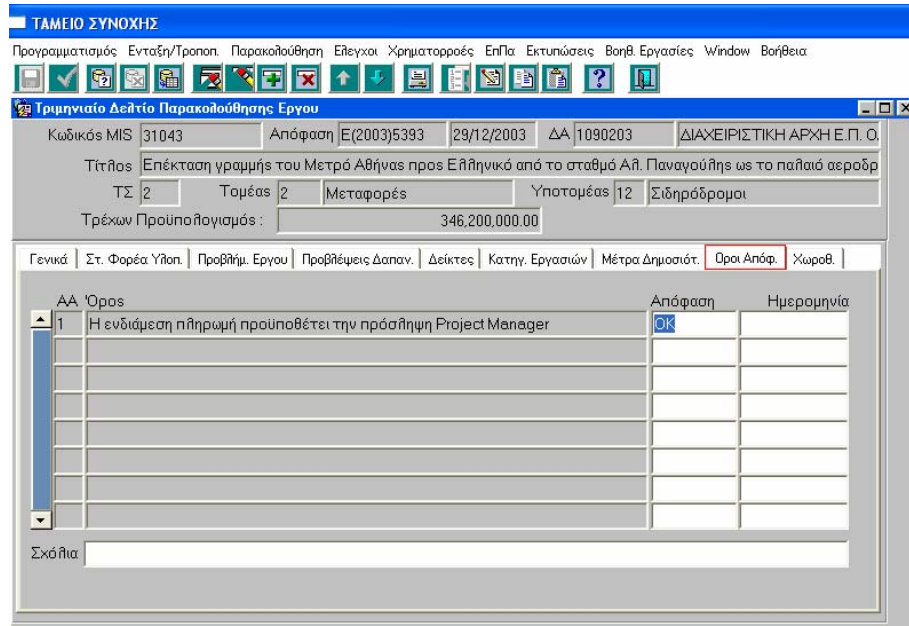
ΤΑΜΕΙΟ ΣΥΝΟΧΗΣ

Προγραμματισμός Ενταξη/Τροποπ. Παρακολούθηση Ελεγχοι Χρηματορροές ΕπΠα Εκτυπώσεις Βοηθ. Εργασίες Window Βοήθεια

Τριμηνιαίο Δελτίο Παρακολούθησης Εργου

Κωδικός MIS 31043 Απόφαση E(2003)5393 29/12/2003 ΔΑ 1090203 ΔΙΑΧΕΙΡΙΣΤΙΚΗ ΑΡΧΗ Ε.Π. Ο.

Τίτλος Επέκταση γραμμής του Μετρό Αθήνας προς Ελληνικό από το σταθμό Αλ. Παναγούλης ως το παλαιό αεροδρ

ΤΣ 2 Τομέας 2 Μεταφορές Υποτομέας 12 Σιδηρόδρομοι

Τρέχων Προϋπολογισμός : 346,200,000.00

Γενικά | Στ. Φορέα Υλοπ. | Προβλήμ. Εργου | Προβλέψεις Δαπαν. | Δείκτες | Κατηγ. Εργασιών | Μέτρα Δημοσιότ. | Οροι Απόφ. | Χωροθ.

| ΑΑ | Όρος | Απόφαση | Ημερομηνία |
|---|---|---|---|
| 1 | Η ενδιάμεση πληρωμή προϋποθέτει την πρόσληψη Project Manager | OK | |

Σχόλια